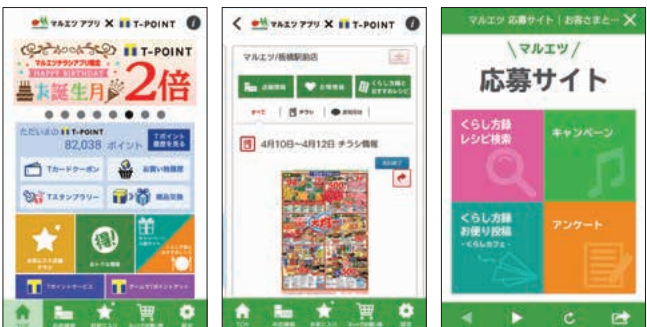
マルエツ アプリ × T-POINT

T-POINT
マルエツアプリ限定
HAPPY BIRTHDAY
お誕生月 2倍

ただいまの T-POINT
82,038 ポイント
Tポイント履歴を見る

Tカードクーポン
お買い物履歴
Tスタンプラリー
商品交換

Tポイントサービス
ゲームでTポイントゲット

マルエツ アプリ × T-POINT

マルエツ/板橋駅前店

店舗情報
お得情報
くらし方録おすすめレシピ

すべて
チラシ
お知らせ

4月10日～4月12日 チラシ情報

マルエツ 応募サイト | お客さまとー ×

\マルエツ/
応募サイト

くらし方録 レシピ検索
キャンペーン
くらし方録 お便り投稿 -くらしカフェ-
アンケート